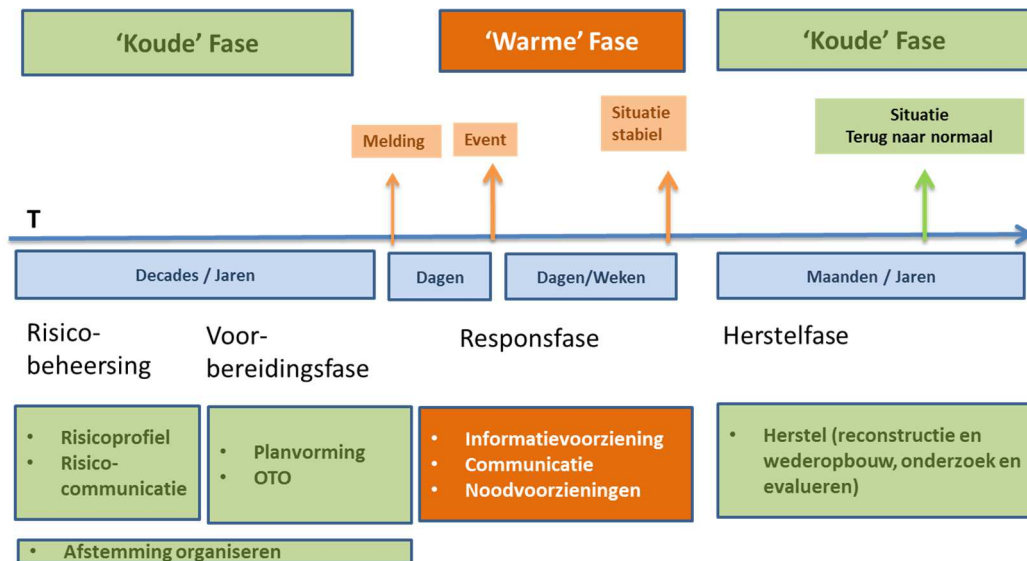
'Koude' Fase

'Warme' Fase

'Koude' Fase

Melding

Event

Situatie stabiel

Situatie
Terug naar normaal

T

Decades / Jaren

Dagen

Dagen/Weken

Maanden / Jaren

Risico-beheersing

Voor-bereidingsfase

Responsfase

Herstelfase

• Risicoprofiel
• Risico-communicatie

• Planvorming
• OTO

• Informatievoorziening
• Communicatie
• Noodvoorzieningen

• Herstel (reconstructie en wederopbouw, onderzoek en evalueren)

• Afstemming organiseren